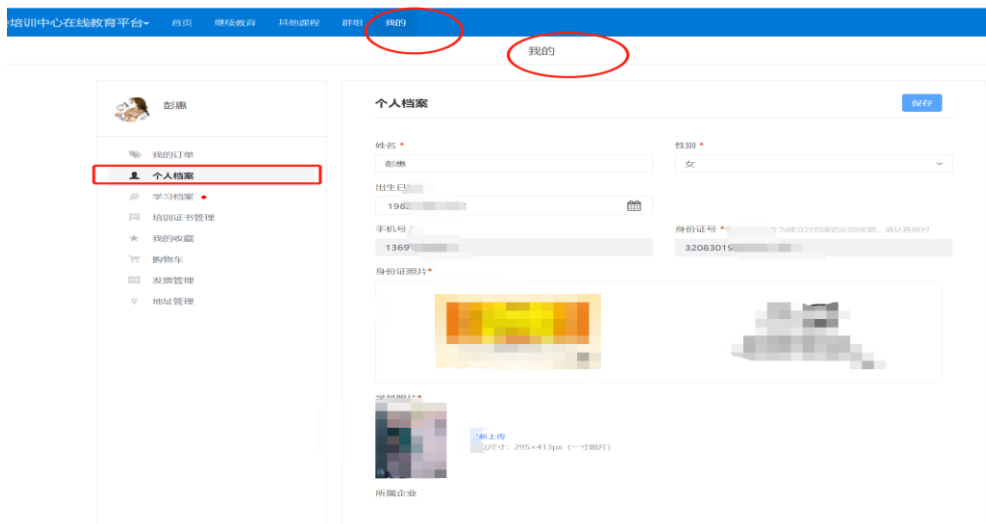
培训中心在线教育平台 首页 继续教育 其他课程 群组 我的

我的

彭惠

我的订单
个人档案
学习档案
培训证书管理
我的收藏
购物车
发票管理
地址管理

个人档案

保存

姓名 *
彭惠

性别 *
女

出生日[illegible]
1982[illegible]

手机号 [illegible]
1369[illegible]

身份证号 * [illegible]作为建立过档案的识别依据，请认真核对
32083019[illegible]

身份证照片*

学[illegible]照片*

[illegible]新上传
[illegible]尺寸：295×413px（一寸照片）

所属企业